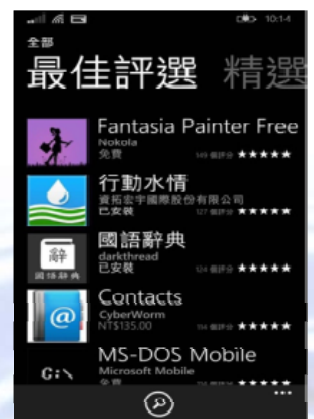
10:14

全部

最佳評選 精選

Fantasia Painter Free
Nokola
免費
149 個評分 ★★★★★

行動水情
資拓宏宇國際股份有限公司
已安裝
127 個評分 ★★★★★

辭
國語辭典
國語辭典
darkthread
已安裝
124 個評分 ★★★★★

Contacts
CyberWorm
NT$135.00
114 個評分 ★★★★★

C:\
MS-DOS Mobile
Microsoft Mobile
免費
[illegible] ★★★★★

...